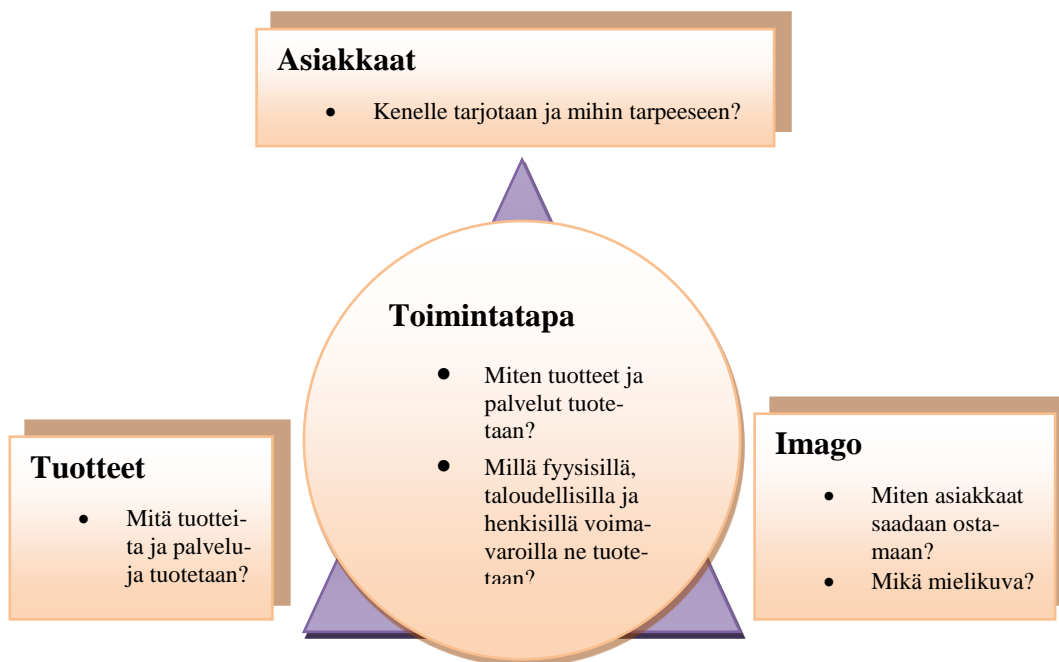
Asiakkaat

- Kenelle tarjotaan ja mihin tarpeeseen?

Toimintatapa

- Miten tuotteet ja palvelut tuotetaan?
- Millä fyysisillä, taloudellisilla ja henkisillä voimavaroilla ne tuotetaan?

Tuotteet

- Mitä tuotteita ja palveluja tuotetaan?

Imago

- Miten asiakkaat saadaan ostamaan?
- Mikä mielikuva?